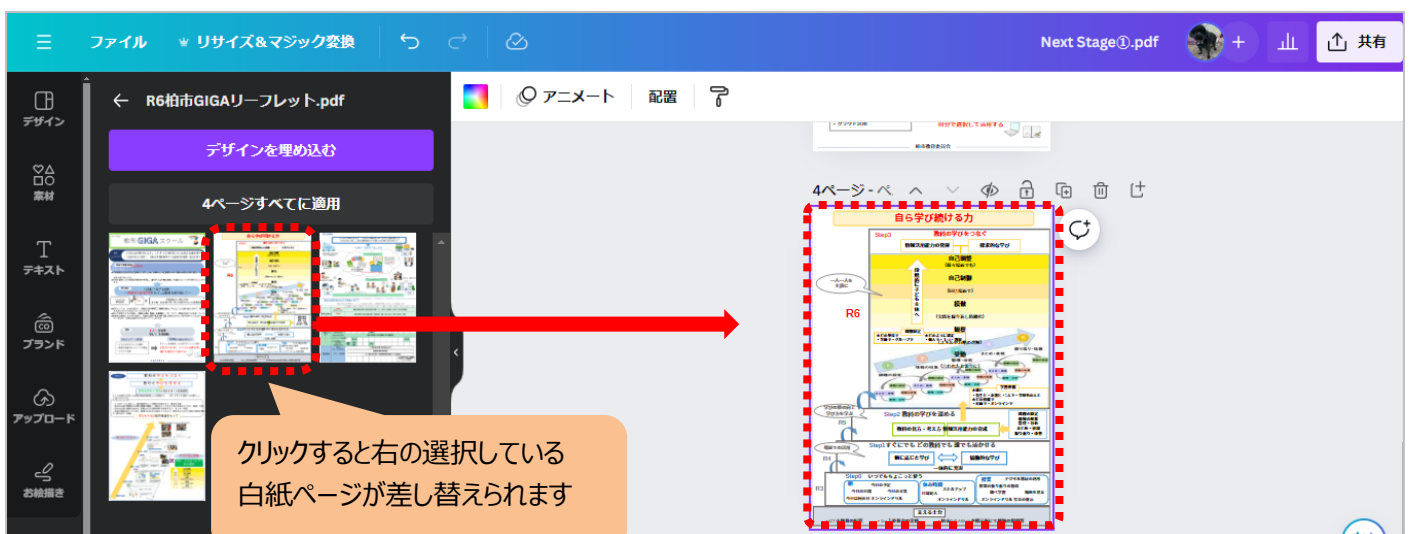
☰ ファイル ♛ リサイズ&マジック変換

Next Stage①.pdf + 共有

デザイン
素材
テキスト
ブランド
アップロード
お絵描き

← R6柏市GIGAリーフレット.pdf

デザインを埋め込む

4ページすべてに適用

アニメート 配置

4ページ - ペ

自ら学び続ける力

Step3 教師の学びをつなぐ

R6

自己調整

自己制御

協働

Step2 教師の学びを深める

Step1 すぐにでも どの教師でも 誰でも活かせる

R3

クリックすると右の選択している白紙ページが差し替えられます